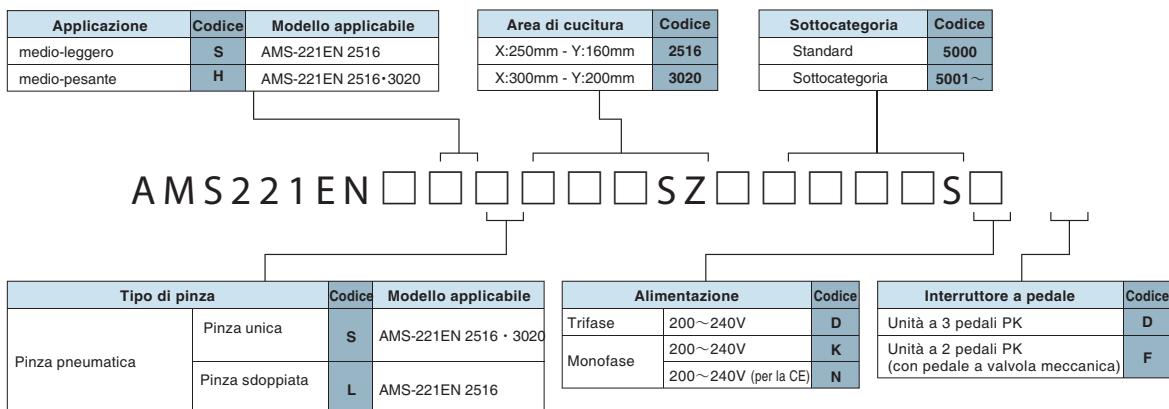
| Applicazione | Codice | Modello applicabile |
|---|---|---|
| medio-leggero | S | AMS-221EN 2516 |
| medio-pesante | H | AMS-221EN 2516・3020 |

| Area di cucitura | Codice |
|---|---|
| X:250mm - Y:160mm | 2516 |
| X:300mm - Y:200mm | 3020 |

| Sottocategoria | Codice |
|---|---|
| Standard | 5000 |
| Sottocategoria | 5001～ |

AMS221EN□□□□□□SZ□□□□□S□

| Tipo di pinza | | Codice | Modello applicabile |
|---|---|---|---|
| Pinza pneumatica | Pinza unica | S | AMS-221EN 2516・3020 |
| | Pinza sdoppiata | L | AMS-221EN 2516 |

| Alimentazione | | Codice |
|---|---|---|
| Trifase | 200～240V | D |
| Monofase | 200～240V | K |
| | 200～240V (per la CE) | N |

| Interruttore a pedale | Codice |
|---|---|
| Unità a 3 pedali PK | D |
| Unità a 2 pedali PK (con pedale a valvola meccanica) | F |